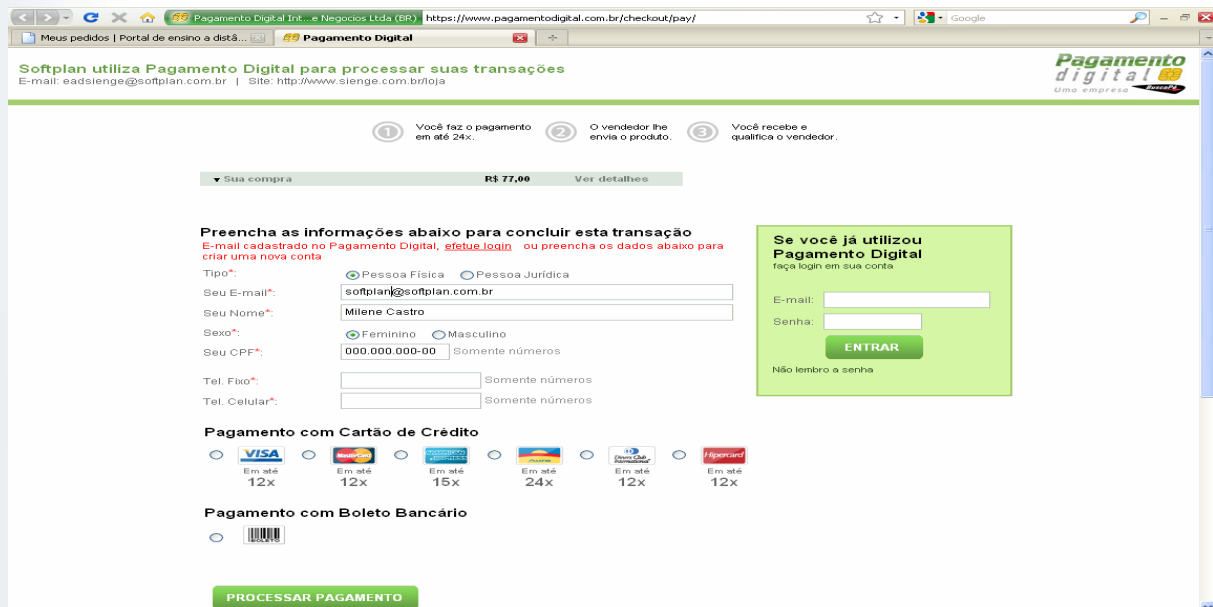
Pagamento Digital Int...e Negocios Ltda (BR) https://www.pagamentodigital.com.br/checkout/pay/

Google

Meus pedidos | Portal de ensino a distâ...

Pagamento Digital

Softplan utiliza Pagamento Digital para processar suas transações
E-mail: eadsienge@softplan.com.br | Site: http://www.sienge.com.br/loja

Pagamento digital
Uma empresa BuscaPé

1 Você faz o pagamento em até 24x.
2 O vendedor lhe envia o produto.
3 Você recebe e qualifica o vendedor.

▾ Sua compra R$ 77,00 Ver detalhes

Preencha as informações abaixo para concluir esta transação
E-mail cadastrado no Pagamento Digital, efetue login ou preencha os dados abaixo para criar uma nova conta

Tipo*: Pessoa Física Pessoa Jurídica
Seu E-mail*: softplan@softplan.com.br
Seu Nome*: Milene Castro
Sexo*: Feminino Masculino
Seu CPF*: 000.000.000-00 Somente números
Tel. Fixo*: Somente números
Tel. Celular*: Somente números

Se você já utilizou Pagamento Digital
faça login em sua conta
E-mail:
Senha:
ENTRAR
Não lembro a senha

Pagamento com Cartão de Crédito
VISA Em até 12x
MasterCard Em até 12x
Em até 15x
Em até 24x
Diners Club International Em até 12x
Hipercard Em até 12x

Pagamento com Boleto Bancário
BOLETO

PROCESSAR PAGAMENTO